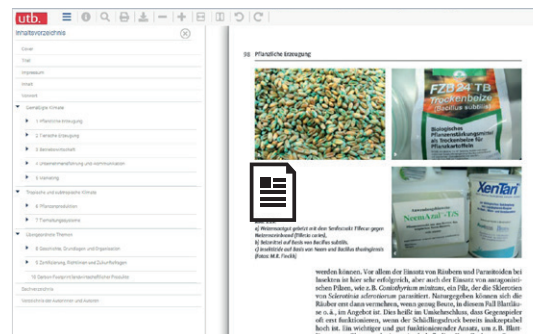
utb.

Inhaltsverzeichnis

Cover

Titel

Impressum

Inhalt

Vorwort

Gemäßigte Klimate

1 Pflanzliche Erzeugung

2 Tierische Erzeugung

3 Betriebswirtschaft

4 Unternehmensführung und -kommunikation

5 Marketing

Tropische und subtropische Klimate

6 Pflanzenproduktion

7 Tierhaltungssysteme

Ökologischer Themen

8 Geschichte, Grundlagen und Organisation

9 Zertifizierung, Richtlinien und Zukunftsfragen

10 Daten: Flächen und landwirtschaftlicher Produkte

Sachverzeichnis

Verzeichnis der Autorinnen und Autoren

38 Pflanzliche Erzeugung

FZB 24 TB Trockenbeize Bacillus subtilis

Biologisches Pflanzenstärkungsmittel zur Beizung von Pflanzkartoffeln

XenTari

NeemAzal-T/S

Abb.
a) Weizensaatgut gebeizt mit dem Senfextrakt Tillecur gegen Weizensteinbrand (Tilletia caries),
b) Beizmittel auf Basis von Bacillus subtilis,
c) Insektizide auf Basis von Neem und Bacillus thuringiensis (Fotos: M.R. Finckh)

werden können. Vor allem der Einsatz von Räubern und Parasitoiden bei Insekten ist hier sehr erfolgreich, aber auch der Einsatz von antagonistischen Pilzen, wie z.B. Coniothyrium minitans, ein Pilz, der die Sklerotien von Sclerotinia sclerotiorum parasitiert. Naturgegeben können sich die Räuber erst dann vermehren, wenn genug Beute, in diesem Fall Blattläuse u.Ä., im Angebot ist. Dies heißt im Umkehrschluss, dass Gegenspieler oft erst funktionieren, wenn der Schädlingsdruck bereits hoch ist. Ein wichtiger und gut funktionierender Ansatz, um z.B. Blatt-